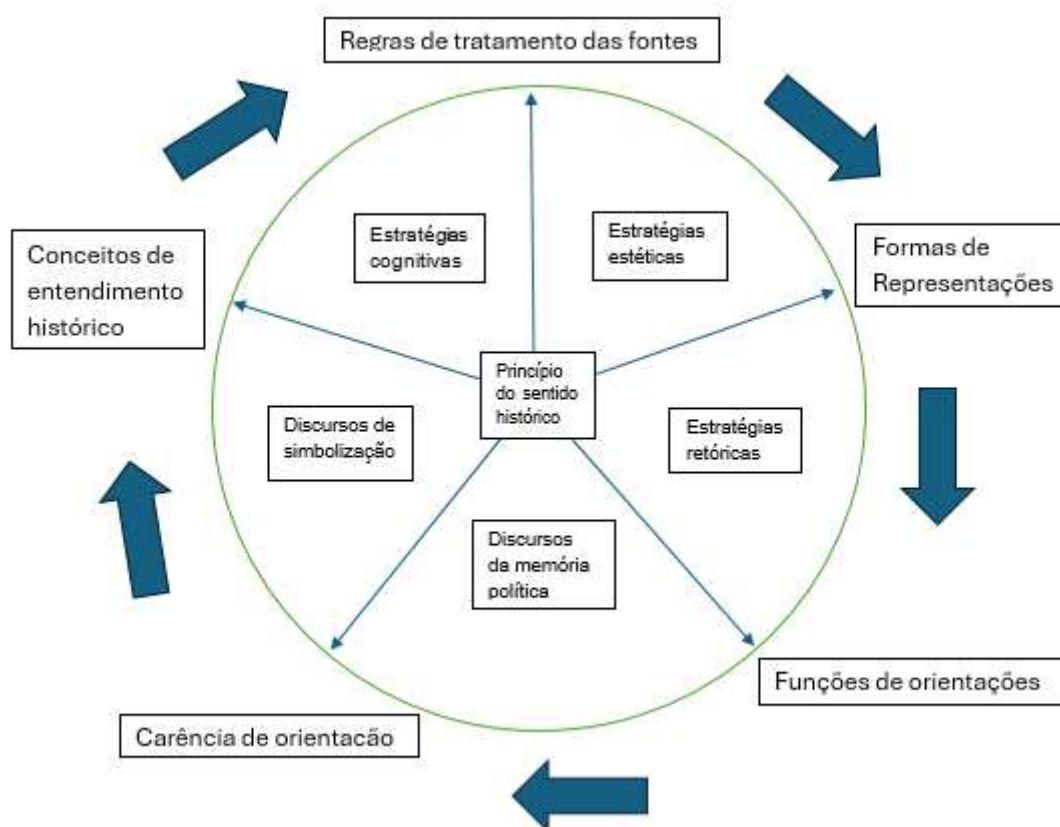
Regras de tratamento das fontes

Formas de Representações

Funções de orientações

Carência de orientacão

Conceitos de entendimento histórico

Estratégias cognitivas

Estratégias estéticas

Princípio do sentido histórico

Discursos de simbolização

Estratégias retóricas

Discursos da memória política